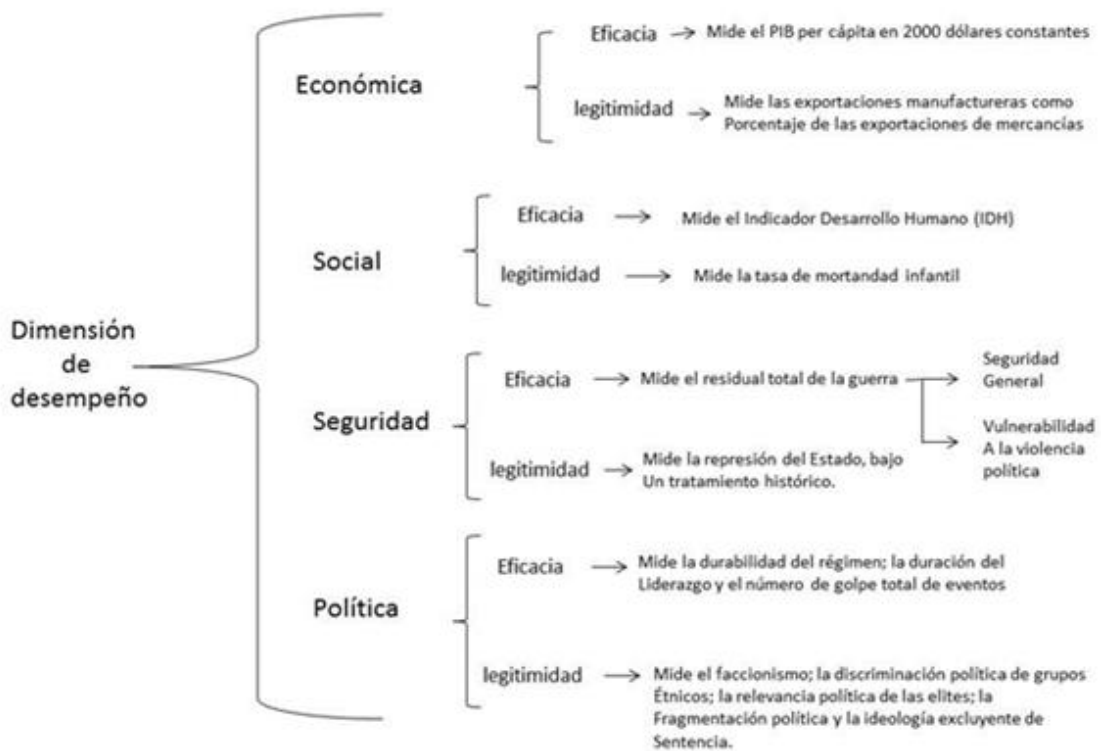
Dimensión de desempeño

Económica

Eficacia → Mide el PIB per cápita en 2000 dólares constantes

legitimidad → Mide las exportaciones manufactureras como Porcentaje de las exportaciones de mercancías

Social

Eficacia → Mide el Indicador Desarrollo Humano (IDH)

legitimidad → Mide la tasa de mortandad infantil

Seguridad

Eficacia → Mide el residual total de la guerra → Seguridad General → Vulnerabilidad A la violencia política

legitimidad → Mide la represión del Estado, bajo Un tratamiento histórico.

Política

Eficacia → Mide la durabilidad del régimen; la duración del Liderazgo y el número de golpe total de eventos

legitimidad → Mide el faccionismo; la discriminación política de grupos Étnicos; la relevancia política de las elites; la Fragmentación política y la ideología excluyente de Sentencia.